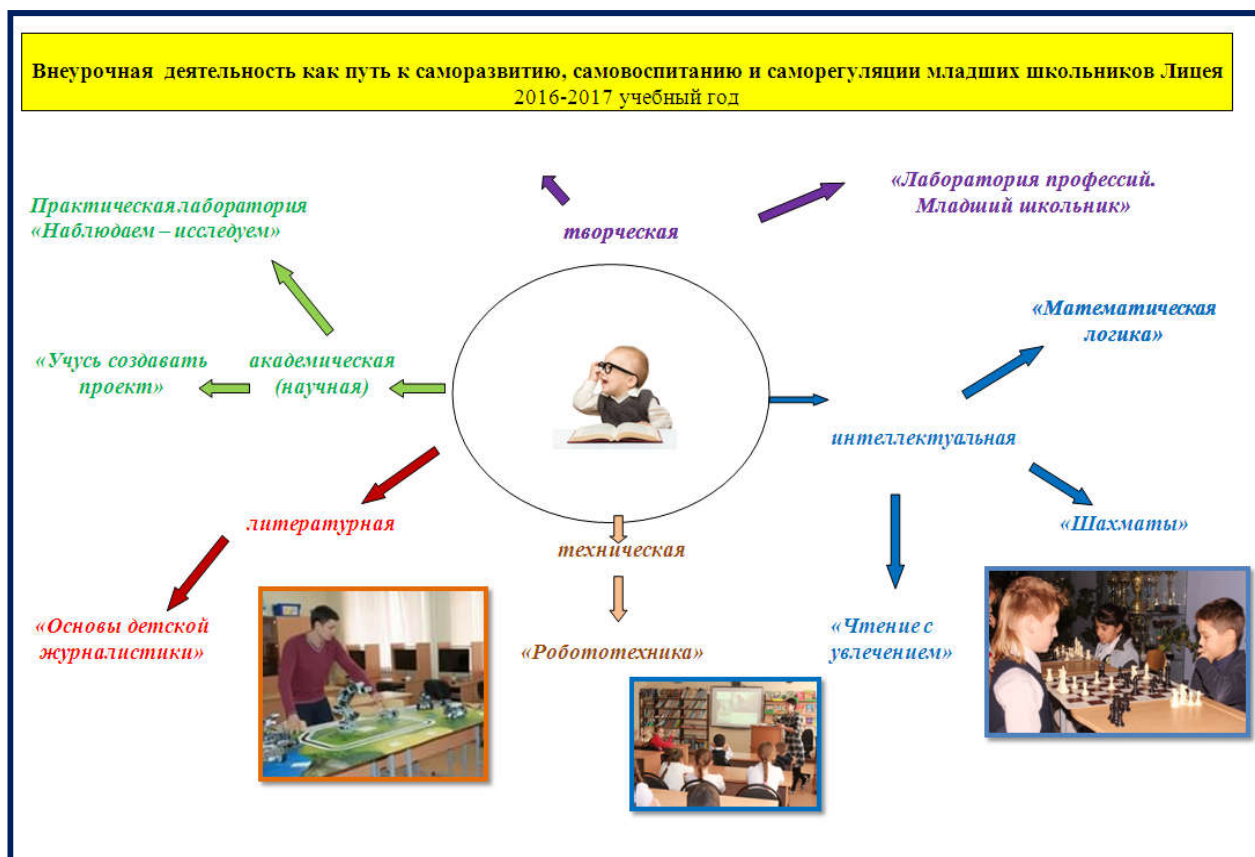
Внеурочная деятельность как путь к саморазвитию, самовоспитанию и саморегуляции младших школьников Лицея
2016-2017 учебный год

Практическая лаборатория «Наблюдаем – исследуем»

творческая

«Лаборатория профессий. Младший школьник»

«Математическая логика»

«Учусь создавать проект»

академическая (научная)

интеллектуальная

литературная

техническая

«Шахматы»

«Основы детской журналистики»

«Робототехника»

«Чтение с увлечением»